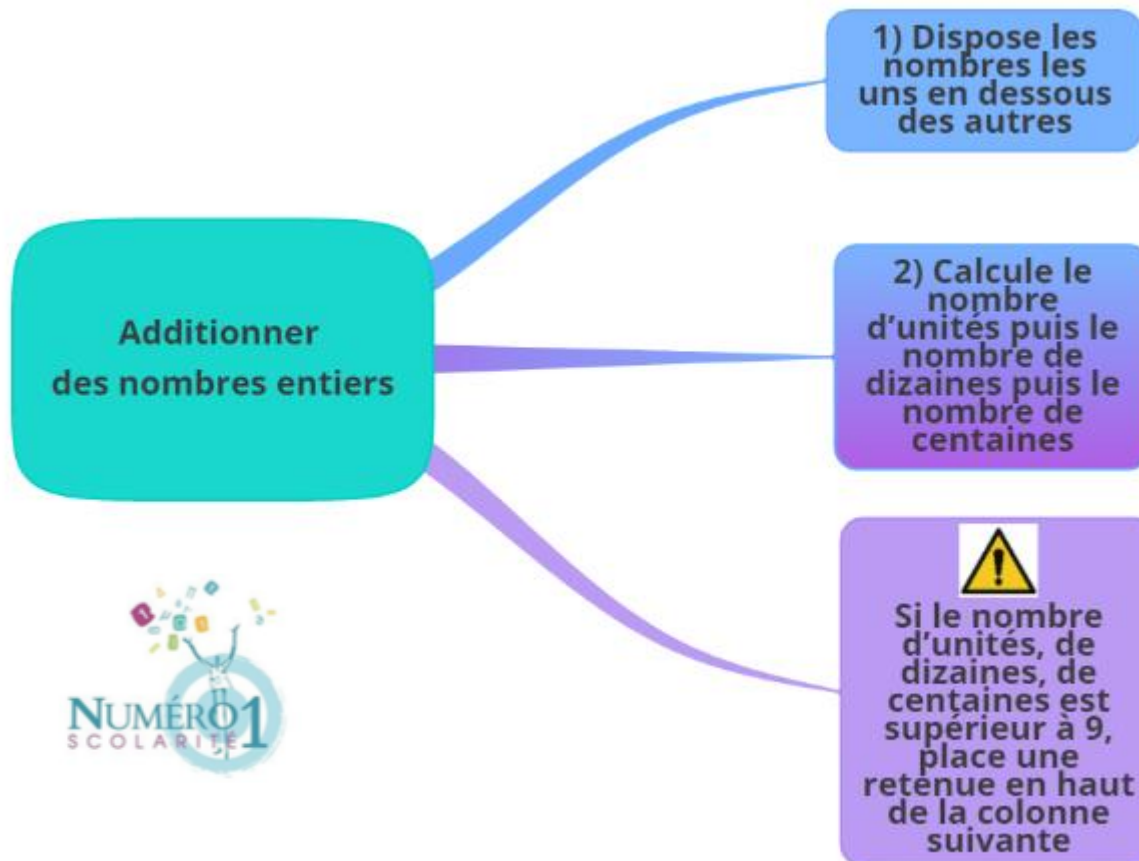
Additionner des nombres entiers

1) Dispose les nombres les uns en dessous des autres

2) Calcule le nombre d'unités puis le nombre de dizaines puis le nombre de centaines

Si le nombre d'unités, de dizaines, de centaines est supérieur à 9, place une retenue en haut de la colonne suivante

NUMÉRO 1
SCOLARITÉ